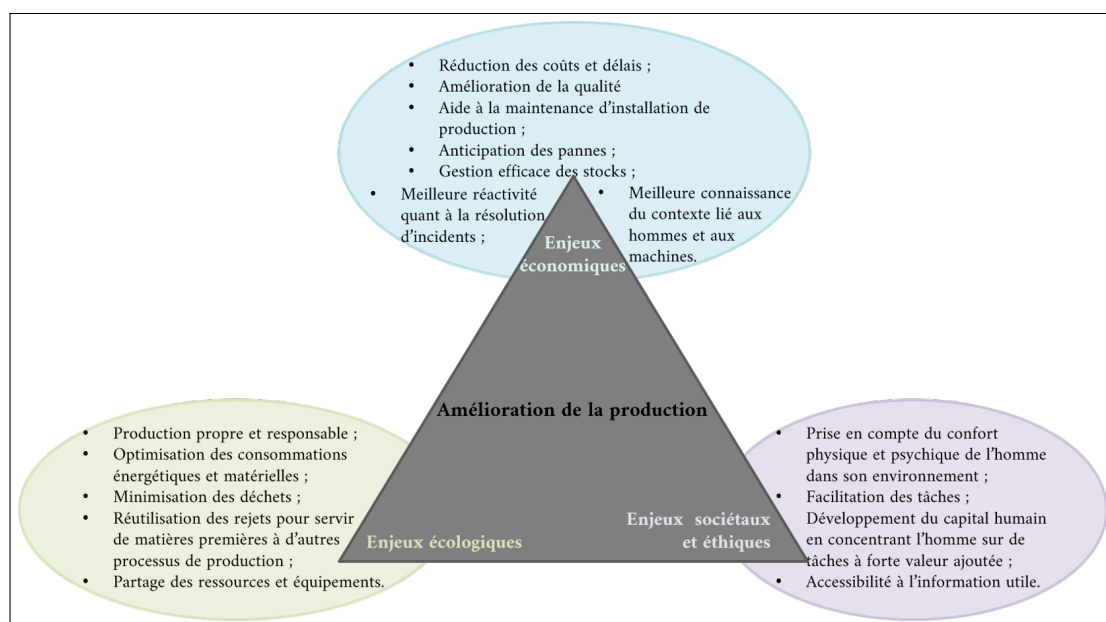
- Réduction des coûts et délais ;
- Amélioration de la qualité
- Aide à la maintenance d'installation de production ;
- Anticipation des pannes ;
- Gestion efficace des stocks ;
- Meilleure réactivité quant à la résolution d'incidents ;
- Meilleure connaissance du contexte lié aux hommes et aux machines.

Enjeux économiques

Amélioration de la production

- Production propre et responsable ;
- Optimisation des consommations énergétiques et matérielles ;
- Minimisation des déchets ;
- Réutilisation des rejets pour servir de matières premières à d'autres processus de production ;
- Partage des ressources et équipements.

Enjeux écologiques

Enjeux sociétaux et éthiques

- Prise en compte du confort physique et psychique de l'homme dans son environnement ;
- Facilitation des tâches ; Développement du capital humain en concentrant l'homme sur de tâches à forte valeur ajoutée ;
- Accessibilité à l'information utile.